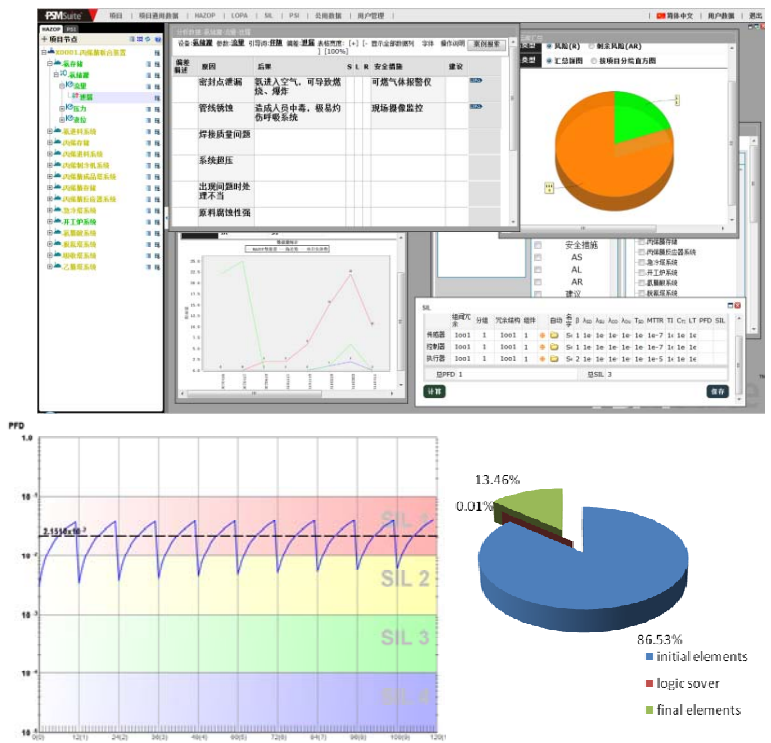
PSMSuite | 项目 | 项目通用数据 | HAZOP | LOPA | SIL | PSI | 公用数据 | 用户管理 | 简体中文 | 用户数据 | 退出

HAZOP PSI
+ 项目节点
80001 丙烯酸装置
泵存储
流量
温度
压力
液位
蒸汽系统
丙烯存储
丙烯进料系统
丙烯酸分离系统
丙烯酸成品储存系统
丙烯酸存储
丙烯酸罐区储运系统
急冷塔系统
开工炉系统
氧化系统
氧化风系统
吸收塔系统
乙醛塔系统

设备: 泵存储 参数: 流量 引导词: 过量 偏差: 流量 表格宽度: [+] [-] 显示全部数据列 字体 操作说明 原则加载

偏差描述 | 原因 | 后果 | S | L | R | 安全措施 | 建议
密封点泄漏 | 氨进入空气，可导致燃烧、爆炸 | 可燃气体报警仪
管线锈蚀 | 造成人员中毒，极易灼伤呼吸系统 | 现场摄像监控
焊接质量问题
系统超压
出现问题时处理不当
原料腐蚀性强

类型: 风险(R) 剩余风险(AR)
类型: 汇总饼图 按项目分组直方图

安全措施
AS
AL
AR
建议

丙烯酸存储
丙烯酸罐区储运系统
急冷塔系统
开工炉系统
氧化系统
氧化风系统

SIL
结构冗余 | 分组 | 冗余结构 | 组件 | 自动 | 表决 | β | λ | MTTR | TI | LT | PFD | SIL
传感器 | 1oo1 | 1 | 1oo1 | 1
控制器 | 1oo1 | 1 | 1oo1 | 1
执行器 | 1oo1 | 1 | 1oo1 | 1
总PFD 1 | 总SIL 3
计算 | 保存

PFD
1.0
$2.1114\times10^{-2}$
SIL 1
SIL 2
SIL 3
SIL 4

13.46%
0.01%
86.53%
initial elements
logic sover
final elements